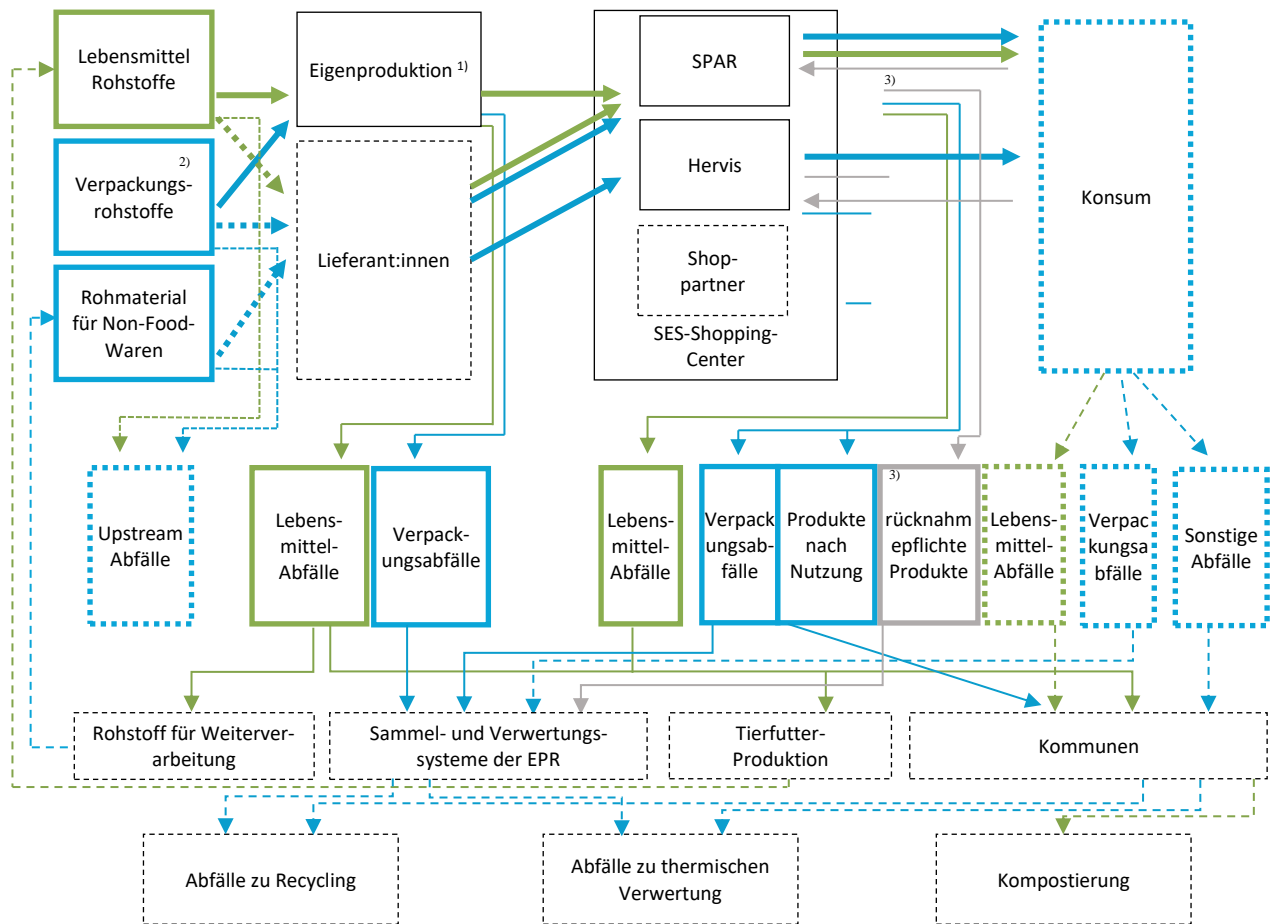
Lebensmittel Rohstoffe

Verpackungsrohstoffe $^{2)}$

Rohmaterial für Non-Food-Waren

Eigenproduktion $^{1)}$

Lieferant:innen

SPAR

Hervis

Shoppartner

SES-Shopping-Center

$^{3)}$

Konsum

Upstream Abfälle

Lebensmittel-Abfälle

Verpackungsabfälle

Lebensmittel-Abfälle

Verpackungsabfälle

Produkte nach Nutzung

$^{3)}$ rücknahmepflichte Produkte

Lebensmittel-Abfälle

Verpackungsabfälle

Sonstige Abfälle

Rohstoff für Weiterverarbeitung

Sammel- und Verwertungssysteme der EPR

Tierfutter-Produktion

Kommunen

Abfälle zu Recycling

Abfälle zu thermischen Verwertung

Kompostierung